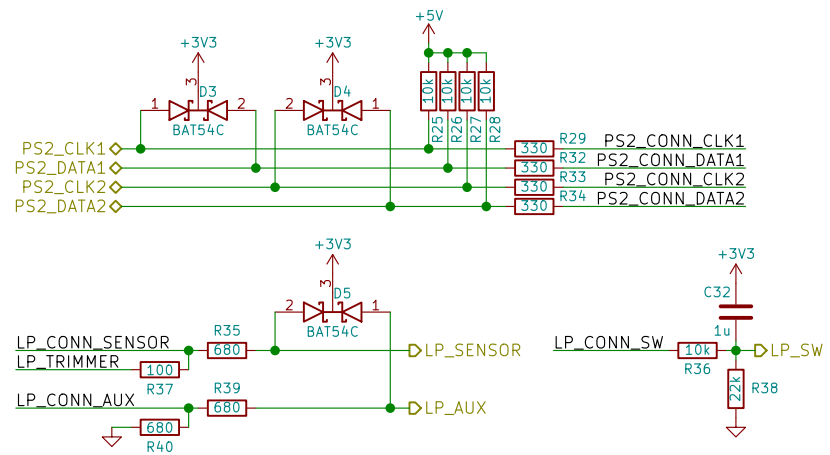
+3V3
+3V3
+5V
3
D3
1
2
BAT54C
3
D4
2
1
BAT54C
10k
10k
10k
10k
R25
R26
R27
R28
PS2_CLK1
PS2_DATA1
PS2_CLK2
PS2_DATA2
330
R29
PS2_CONN_CLK1
330
R32
PS2_CONN_DATA1
330
R33
PS2_CONN_CLK2
330
R34
PS2_CONN_DATA2
+3V3
3
D5
2
1
BAT54C
LP_CONN_SENSOR
R35
680
LP_SENSOR
LP_TRIMMER
100
R37
LP_CONN_AUX
R39
680
LP_AUX
680
R40
+3V3
C32
1u
LP_CONN_SW
10k
R36
LP_SW
22k
R38